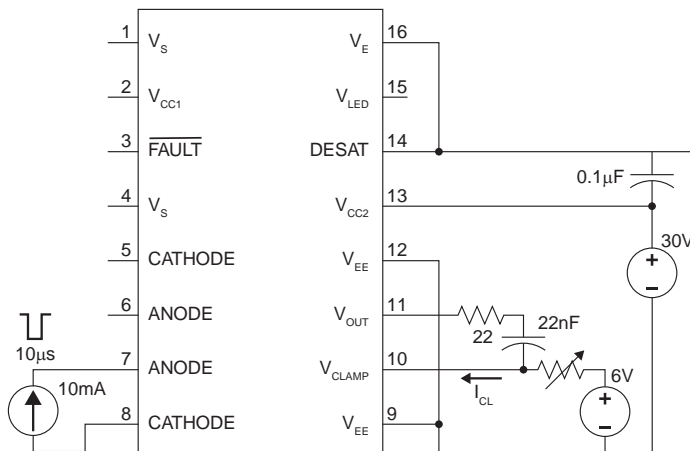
1 $V_S$
2 $V_{CC1}$
3 $\overline{FAULT}$
4 $V_S$
5 CATHODE
6 ANODE
7 ANODE
8 CATHODE

16 $V_E$
15 $V_{LED}$
14 DESAT
13 $V_{CC2}$
12 $V_{EE}$
11 $V_{OUT}$
10 $V_{CLAMP}$
9 $V_{EE}$

0.1µF
30V
+
–
22
22nF
$I_{CL}$
6V
+
–
10µs
10mA